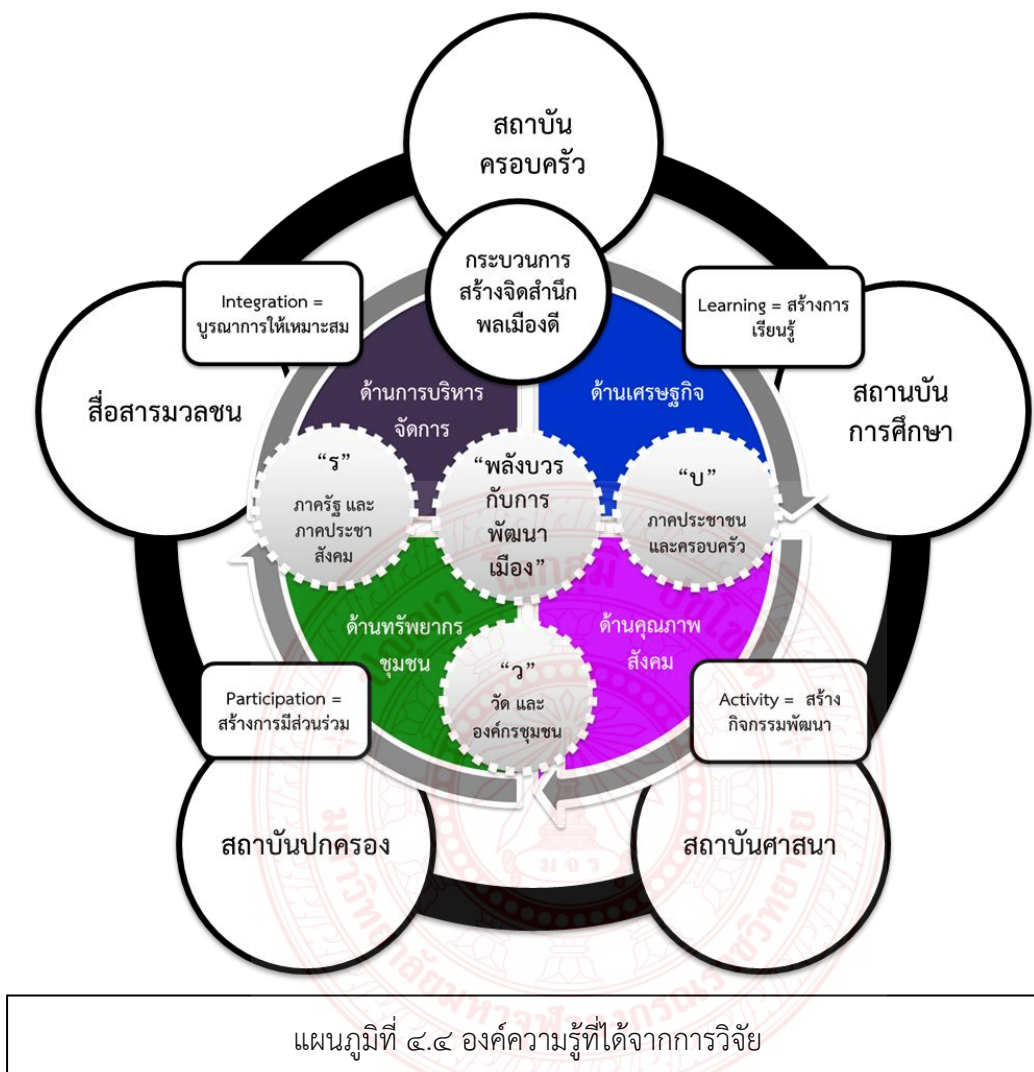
สถาบัน
ครอบครัว

กระบวนการ
สร้างจิตสำนึก
พลเมืองดี

Integration =
บูรณาการให้เหมาะสม

Learning = สร้างการ
เรียนรู้

สื่อสารมวลชน

สถานบัน
การศึกษา

ด้านการบริหาร
จัดการ

ด้านเศรษฐกิจ

"ร"
ภาครัฐ และ
ภาคประชา
สังคม

"พลังบวร
กับการ
พัฒนา
เมือง"

"บ"
ภาคประชาชน
และครอบครัว

ด้านทรัพยากร
ชุมชน

ด้านคุณภาพ
สังคม

"ว"
วัด และ
องค์กรชุมชน

Participation =
สร้างการมีส่วนร่วม

Activity = สร้าง
กิจกรรมพัฒนา

สถาบันปกครอง

สถาบันศาสนา

แผนภูมิที่ ๔.๔ องค์ความรู้ที่ได้จากการวิจัย